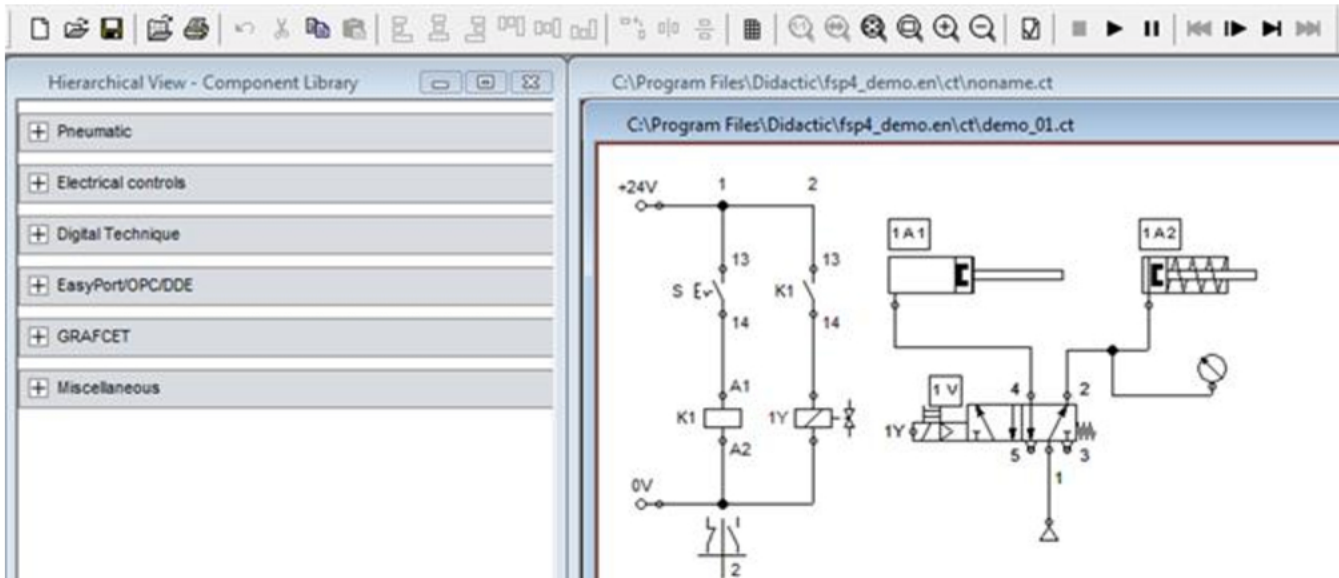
Hierarchical View - Component Library

Pneumatic

Electrical controls

Digital Technique

EasyPort/OPC/DDE

GRAFCET

Miscellaneous

C:\Program Files\Didactic\fsp4_demo.en\ct\noname.ct

C:\Program Files\Didactic\fsp4_demo.en\ct\demo_01.ct

+24V
1
2
13
13
S
K1
14
14
A1
K1
1Y
A2
0V
2

1A1
1A2
1V
1Y
4
2
5
3
1